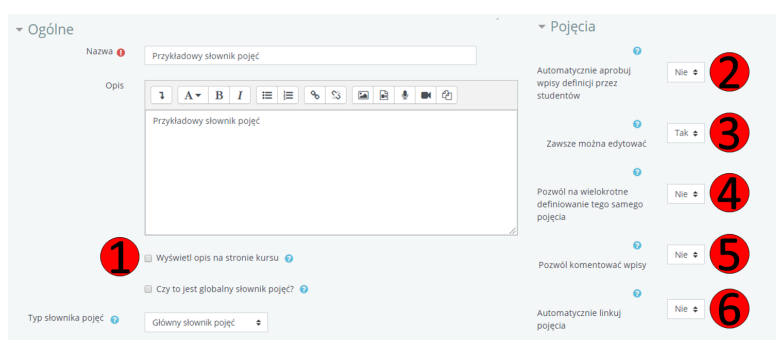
Ogólne

Nazwa

Przykładowy słownik pojęć

Opis

A B I

Przykładowy słownik pojęć

1

Wyświetl opis na stronie kursu

Czy to jest globalny słownik pojęć?

Typ słownika pojęć

Główny słownik pojęć

Pojęcia

Automatycznie aprobuj wpisy definicji przez studentów

Nie

2

Zawsze można edytować

Tak

3

Pozwól na wielokrotne definiowanie tego samego pojęcia

Nie

4

Pozwól komentować wpisy

Nie

5

Automatycznie linkuj pojęcia

Nie

6